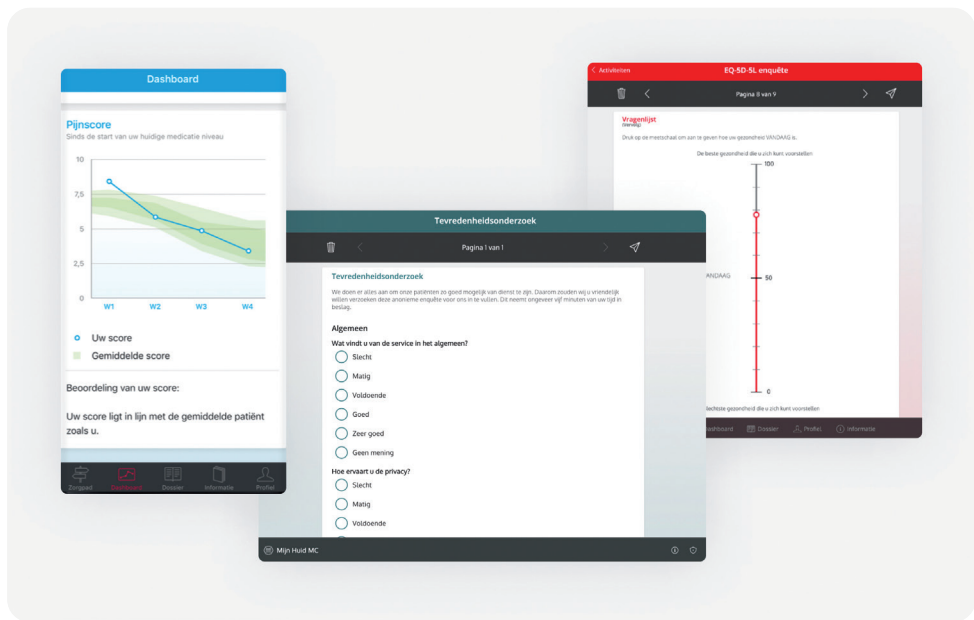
Dashboard

Pijnscore
Sinds de start van uw huidige medicatie niveau

10
7,5
5
2,5
0
W1 W2 W3 W4

Uw score
Gemiddelde score

Beoordeling van uw score:

Uw score ligt in lijn met de gemiddelde patiënt zoals u.

Zorgpad Dashboard Dossier Informatie Profiel

Activiteiten EQ-5D-5L enquête
Pagina 8 van 9

Vragenlijst
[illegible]

Druk op de meetschaal om aan te geven hoe uw gezondheid VANDAAG is.

De beste gezondheid die u zich kunt voorstellen
100
VANDAAG
50
0
slechtste gezondheid die u zich kunt voorstellen

Dashboard Dossier Profiel Informatie

Tevredenheidsonderzoek
Pagina 1 van 1

Tevredenheidsonderzoek
We doen er alles aan om onze patiënten zo goed mogelijk van dienst te zijn. Daarom zouden wij u vriendelijk willen verzoeken deze anonieme enquête voor ons in te vullen. Dit neemt ongeveer vijf minuten van uw tijd in beslag.

Algemeen
Wat vindt u van de service in het algemeen?
Slecht
Matig
Voldoende
Goed
Zeer goed
Geen mening

Hoe ervaart u de privacy?
Slecht
Matig
Voldoende

Mijn Huid MC